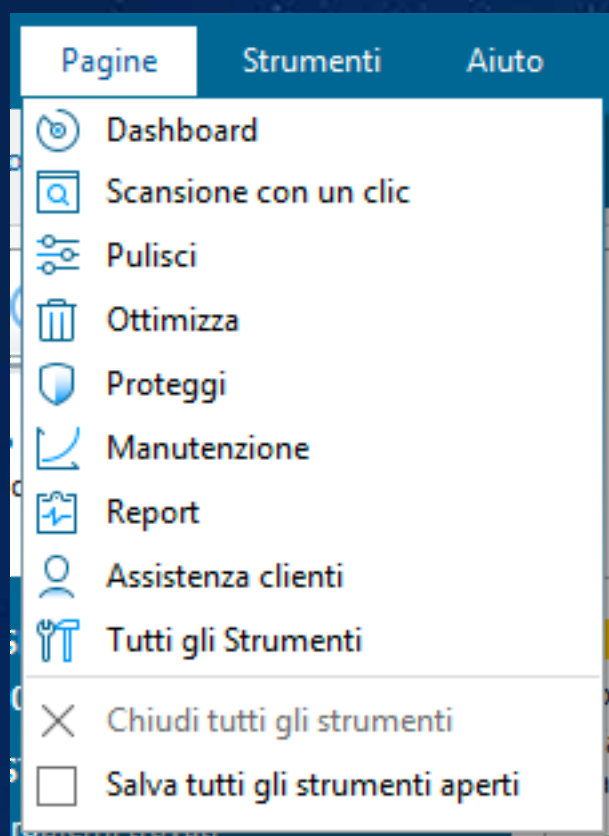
Pagine Strumenti Aiuto

Dashboard
Scansione con un clic
Pulisci
Ottimizza
Proteggi
Manutenzione
Report
Assistenza clienti
Tutti gli Strumenti

Chiudi tutti gli strumenti
Salva tutti gli strumenti aperti